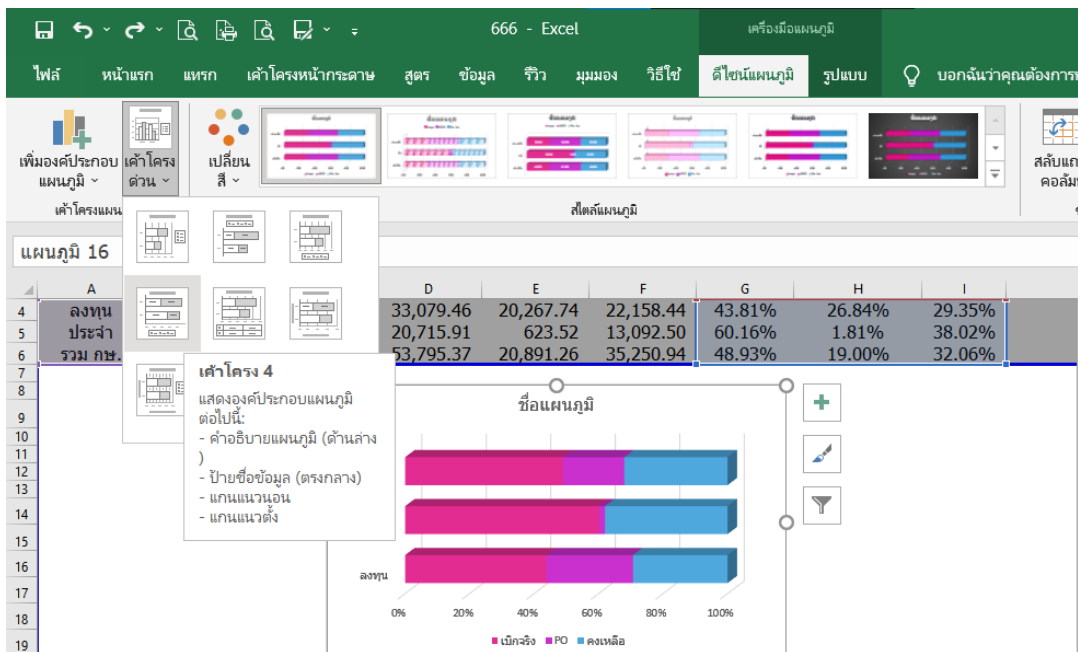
666 - Excel

เครื่องมือแผนภูมิ

ไฟล์ หน้าแรก แทรก เค้าโครงหน้ากระดาษ สูตร ข้อมูล รีวิว มุมมอง วิธีใช้ ดีไซน์แผนภูมิ รูปแบบ บอกฉันว่าคุณต้องการ

เพิ่มองค์ประกอบแผนภูมิ เค้าโครงด่วน เปลี่ยนสี

สลับแถว/คอลัมน์

เค้าโครงแผน

สไตล์แผนภูมิ

แผนภูมิ 16

| | A | D | E | F | G | H | I |
|---|---|---|---|---|---|---|---|
| 4 | ลงทุน | 33,079.46 | 20,267.74 | 22,158.44 | 43.81% | 26.84% | 29.35% |
| 5 | ประจำ | 20,715.91 | 623.52 | 13,092.50 | 60.16% | 1.81% | 38.02% |
| 6 | รวม กษ. | 53,795.37 | 20,891.26 | 35,250.94 | 48.93% | 19.00% | 32.06% |

7
8
9
10
11
12
13
14
15
16
17
18
19

เค้าโครง 4

แสดงองค์ประกอบแผนภูมิต่อไปนี้:
- คำอธิบายแผนภูมิ (ด้านล่าง)
- ป้ายชื่อข้อมูล (ตรงกลาง)
- แกนแนวนอน
- แกนแนวตั้ง

ชื่อแผนภูมิ

ลงทุน

0% 20% 40% 60% 80% 100%

เบิกจริง PO คงเหลือ